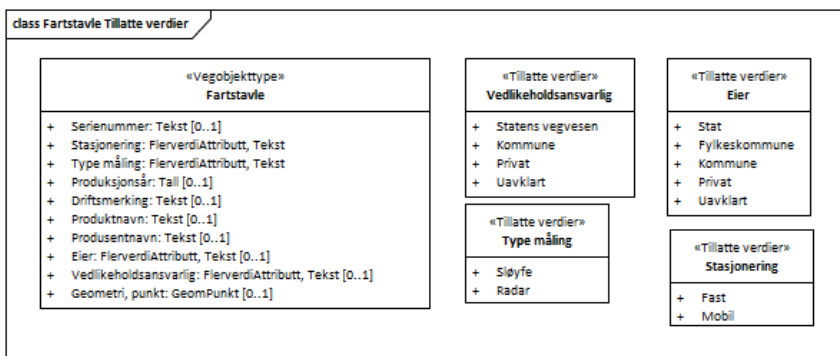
class Fartstavle Tillatte verdier

«Vegobjekttype»
Fartstavle

+ Serienummer: Tekst [0..1]
+ Stasjonering: FlerverdiAttributt, Tekst
+ Type måling: FlerverdiAttributt, Tekst
+ Produksjonsår: Tall [0..1]
+ Driftsmerking: Tekst [0..1]
+ Produktnavn: Tekst [0..1]
+ Produsentnavn: Tekst [0..1]
+ Eier: FlerverdiAttributt, Tekst [0..1]
+ Vedlikeholdsansvarlig: FlerverdiAttributt, Tekst [0..1]
+ Geometri, punkt: GeomPunkt [0..1]

«Tillatte verdier»
Vedlikeholdsansvarlig

+ Statens vegvesen
+ Kommune
+ Privat
+ Uavklart

«Tillatte verdier»
Type måling

+ Sløyfe
+ Radar

«Tillatte verdier»
Eier

+ Stat
+ Fylkeskommune
+ Kommune
+ Privat
+ Uavklart

«Tillatte verdier»
Stasjonering

+ Fast
+ Mobil